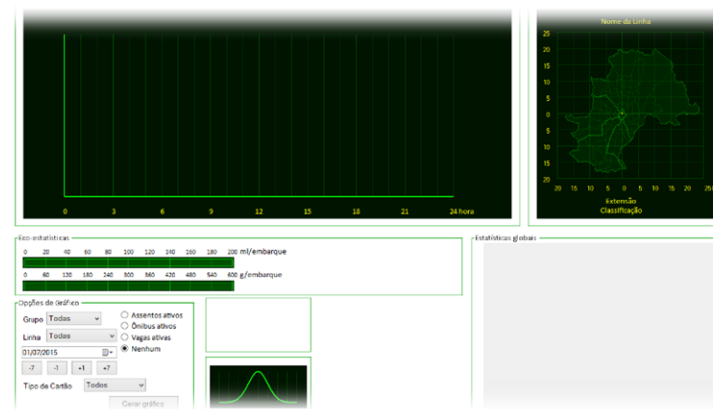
0 3 6 9 12 15 18 21 24 hora

Nome da Linha

25 20 15 10 5 0 5 10 15 20

20 15 10 5 0 5 10 15 20 25

Extensão
Classificação

Eco-estatísticas

0 20 40 60 80 100 120 140 160 180 200 ml/embarque

0 60 120 180 240 300 360 420 480 540 600 g/embarque

Estatísticas globais

Opções de Gráfico

Grupo Todas

Linha Todas

01/07/2015

-7 -1 +1 +7

Assentos ativos
Ônibus ativos
Vagas ativas
Nenhum

Tipo de Cartão Todos

Gerar gráfico